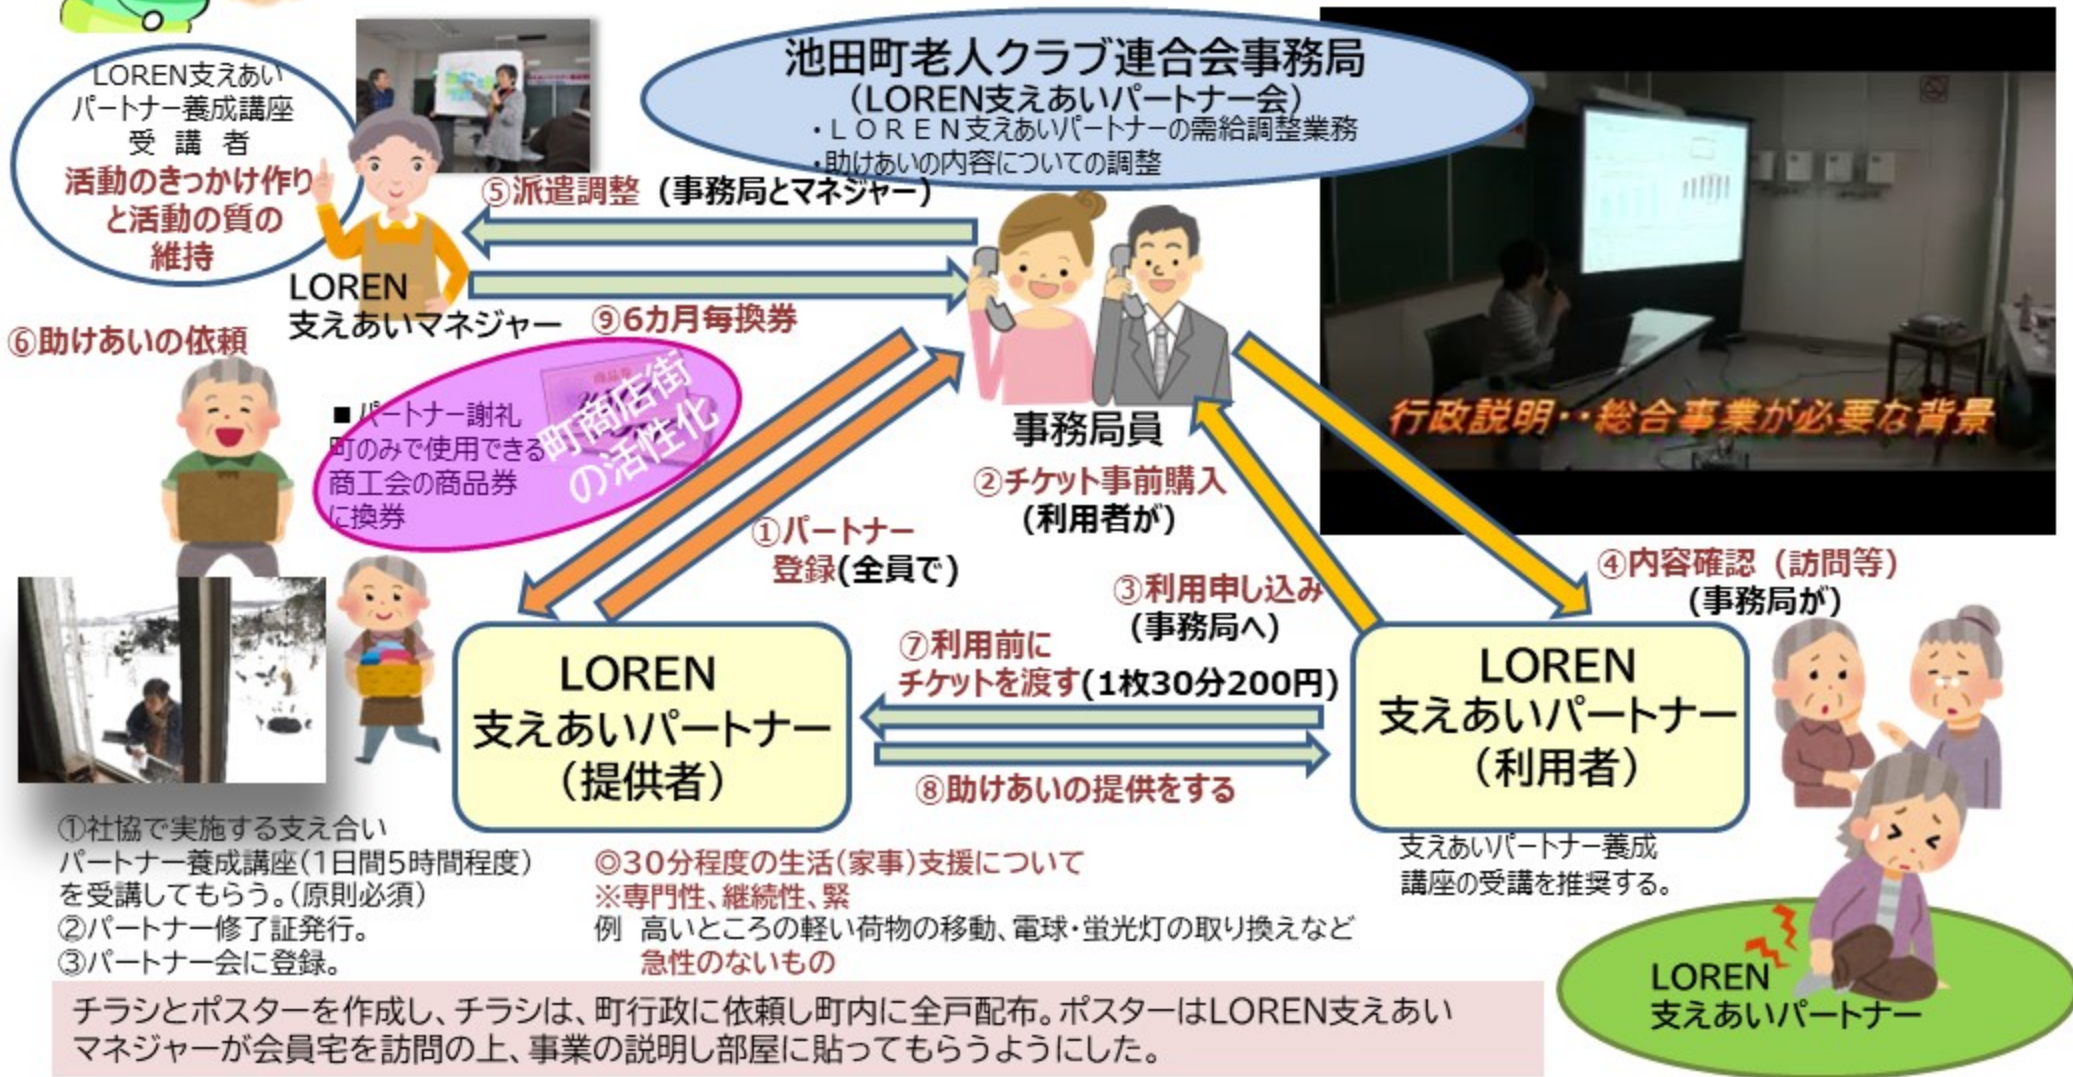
LOREN支えあいパートナー養成講座受講者
活動のきっかけ作りと活動の質の維持

池田町老人クラブ連合会事務局
（LOREN支えあいパートナー会）
・LOREN支えあいパートナーの需給調整業務
・助けあいの内容についての調整

⑤派遣調整（事務局とマネジャー）

LOREN支えあいマネジャー

⑨6カ月毎換券

⑥助けあいの依頼

■パートナー謝礼
町のみで使用できる商工会の商品券に換券

町商店街の活性化

事務局員

行政説明・・総合事業が必要な背景

②チケット事前購入（利用者が）

①パートナー登録(全員で)

③利用申し込み（事務局へ）

④内容確認（訪問等）（事務局が）

LOREN
支えあいパートナー
（提供者）

⑦利用前にチケットを渡す(1枚30分200円)

⑧助けあいの提供をする

LOREN
支えあいパートナー
（利用者）

支えあいパートナー養成講座の受講を推奨する。

①社協で実施する支え合いパートナー養成講座(1日間5時間程度)を受講してもらう。(原則必須)
②パートナー修了証発行。
③パートナー会に登録。

◎30分程度の生活(家事)支援について
※専門性、継続性、緊急性のないもの
例　高いところの軽い荷物の移動、電球・蛍光灯の取り換えなど

LOREN
支えあいパートナー

チラシとポスターを作成し、チラシは、町行政に依頼し町内に全戸配布。ポスターはLOREN支えあいマネジャーが会員宅を訪問の上、事業の説明し部屋に貼ってもらうようにした。